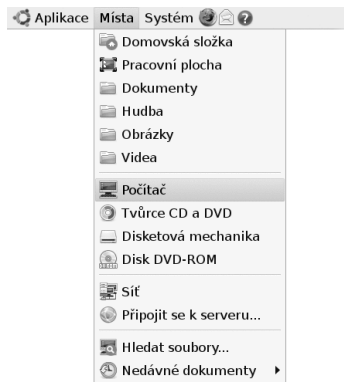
Aplikace Místa Systém

Domovská složka
Pracovní plocha
Dokumenty
Hudba
Obrázky
Videa

Počítač
Tvůrce CD a DVD
Disketová mechanika
Disk DVD-ROM

Síť
Připojit se k serveru...

Hledat soubory...
Nedávné dokumenty